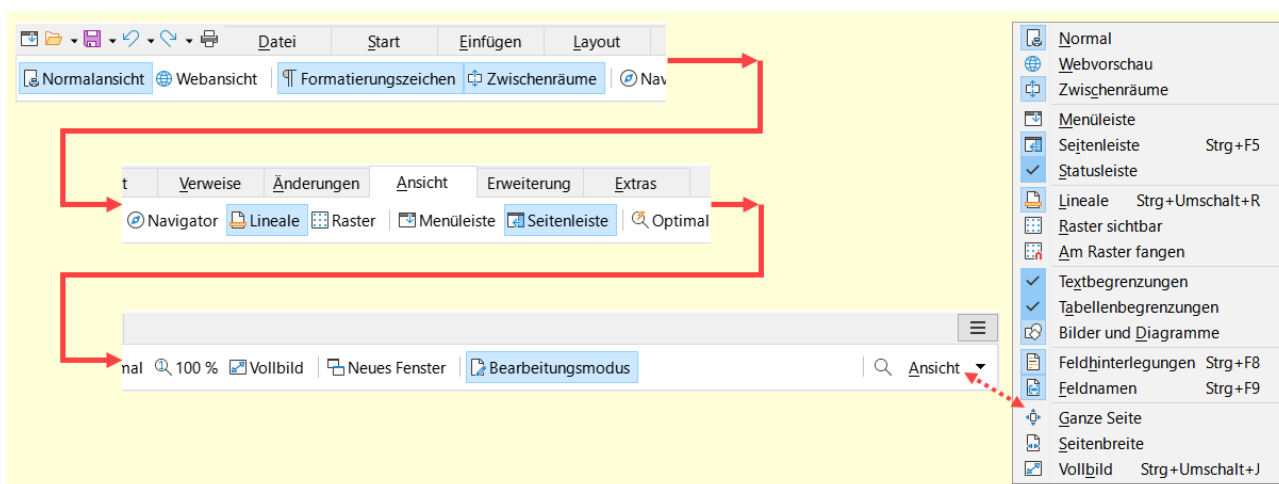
Datei | Start | Einfügen | Layout

Normalansicht | Webansicht | Formatierungszeichen | Zwischenräume | Nav

t | Verweise | Änderungen | Ansicht | Erweiterung | Extras

Navigator | Lineale | Raster | Menüleiste | Seitenleiste | Optimal

mal | 100 % | Vollbild | Neues Fenster | Bearbeitungsmodus | Ansicht

Normal
Webvorschau
Zwischenräume
Menüleiste
Seitenleiste Strg+F5
Statusleiste
Lineale Strg+Umschalt+R
Raster sichtbar
Am Raster fangen
Textbegrenzungen
Tabellenbegrenzungen
Bilder und Diagramme
Feldhinterlegungen Strg+F8
Feldnamen Strg+F9
Ganze Seite
Seitenbreite
Vollbild Strg+Umschalt+J